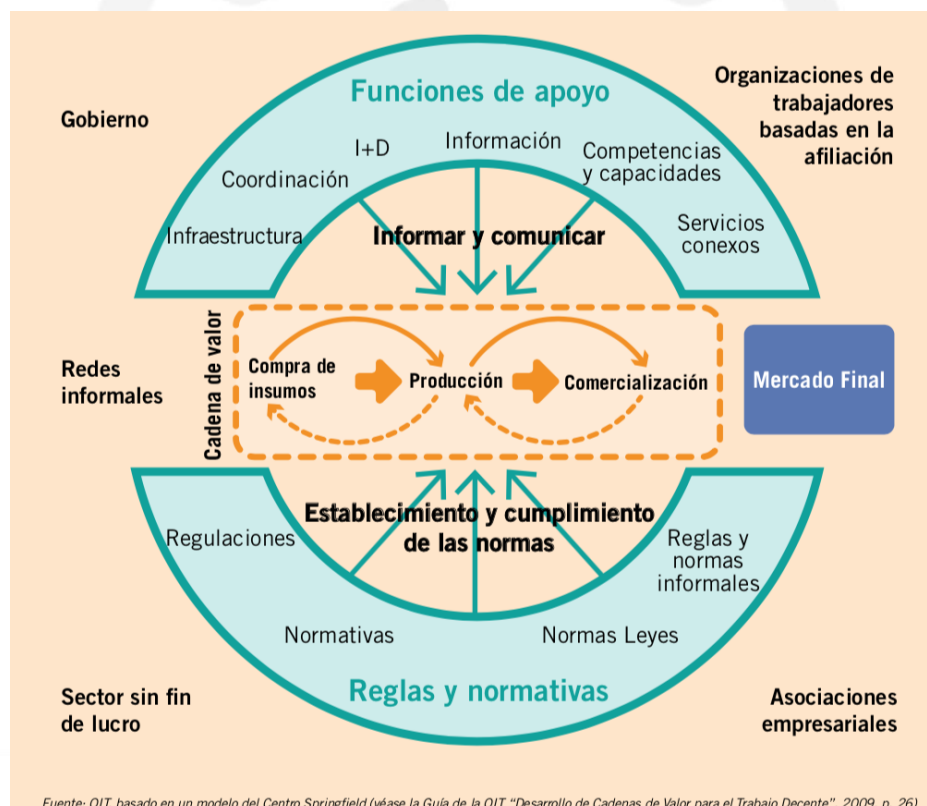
Funciones de apoyo

Gobierno

Organizaciones de trabajadores basadas en la afiliación

I+D

Información

Coordinación

Competencias y capacidades

Infraestructura

Informar y comunicar

Servicios conexos

Cadena de valor

Redes informales

Compra de insumos

Producción

Comercialización

Mercado Final

Establecimiento y cumplimiento de las normas

Regulaciones

Reglas y normas informales

Normativas

Normas Leyes

Reglas y normativas

Sector sin fin de lucro

Asociaciones empresariales

Fuente: OIT, basado en un modelo del Centro Springfield (véase la Guía de la OIT "Desarrollo de Cadenas de Valor para el Trabajo Decente", 2009, p. 26)